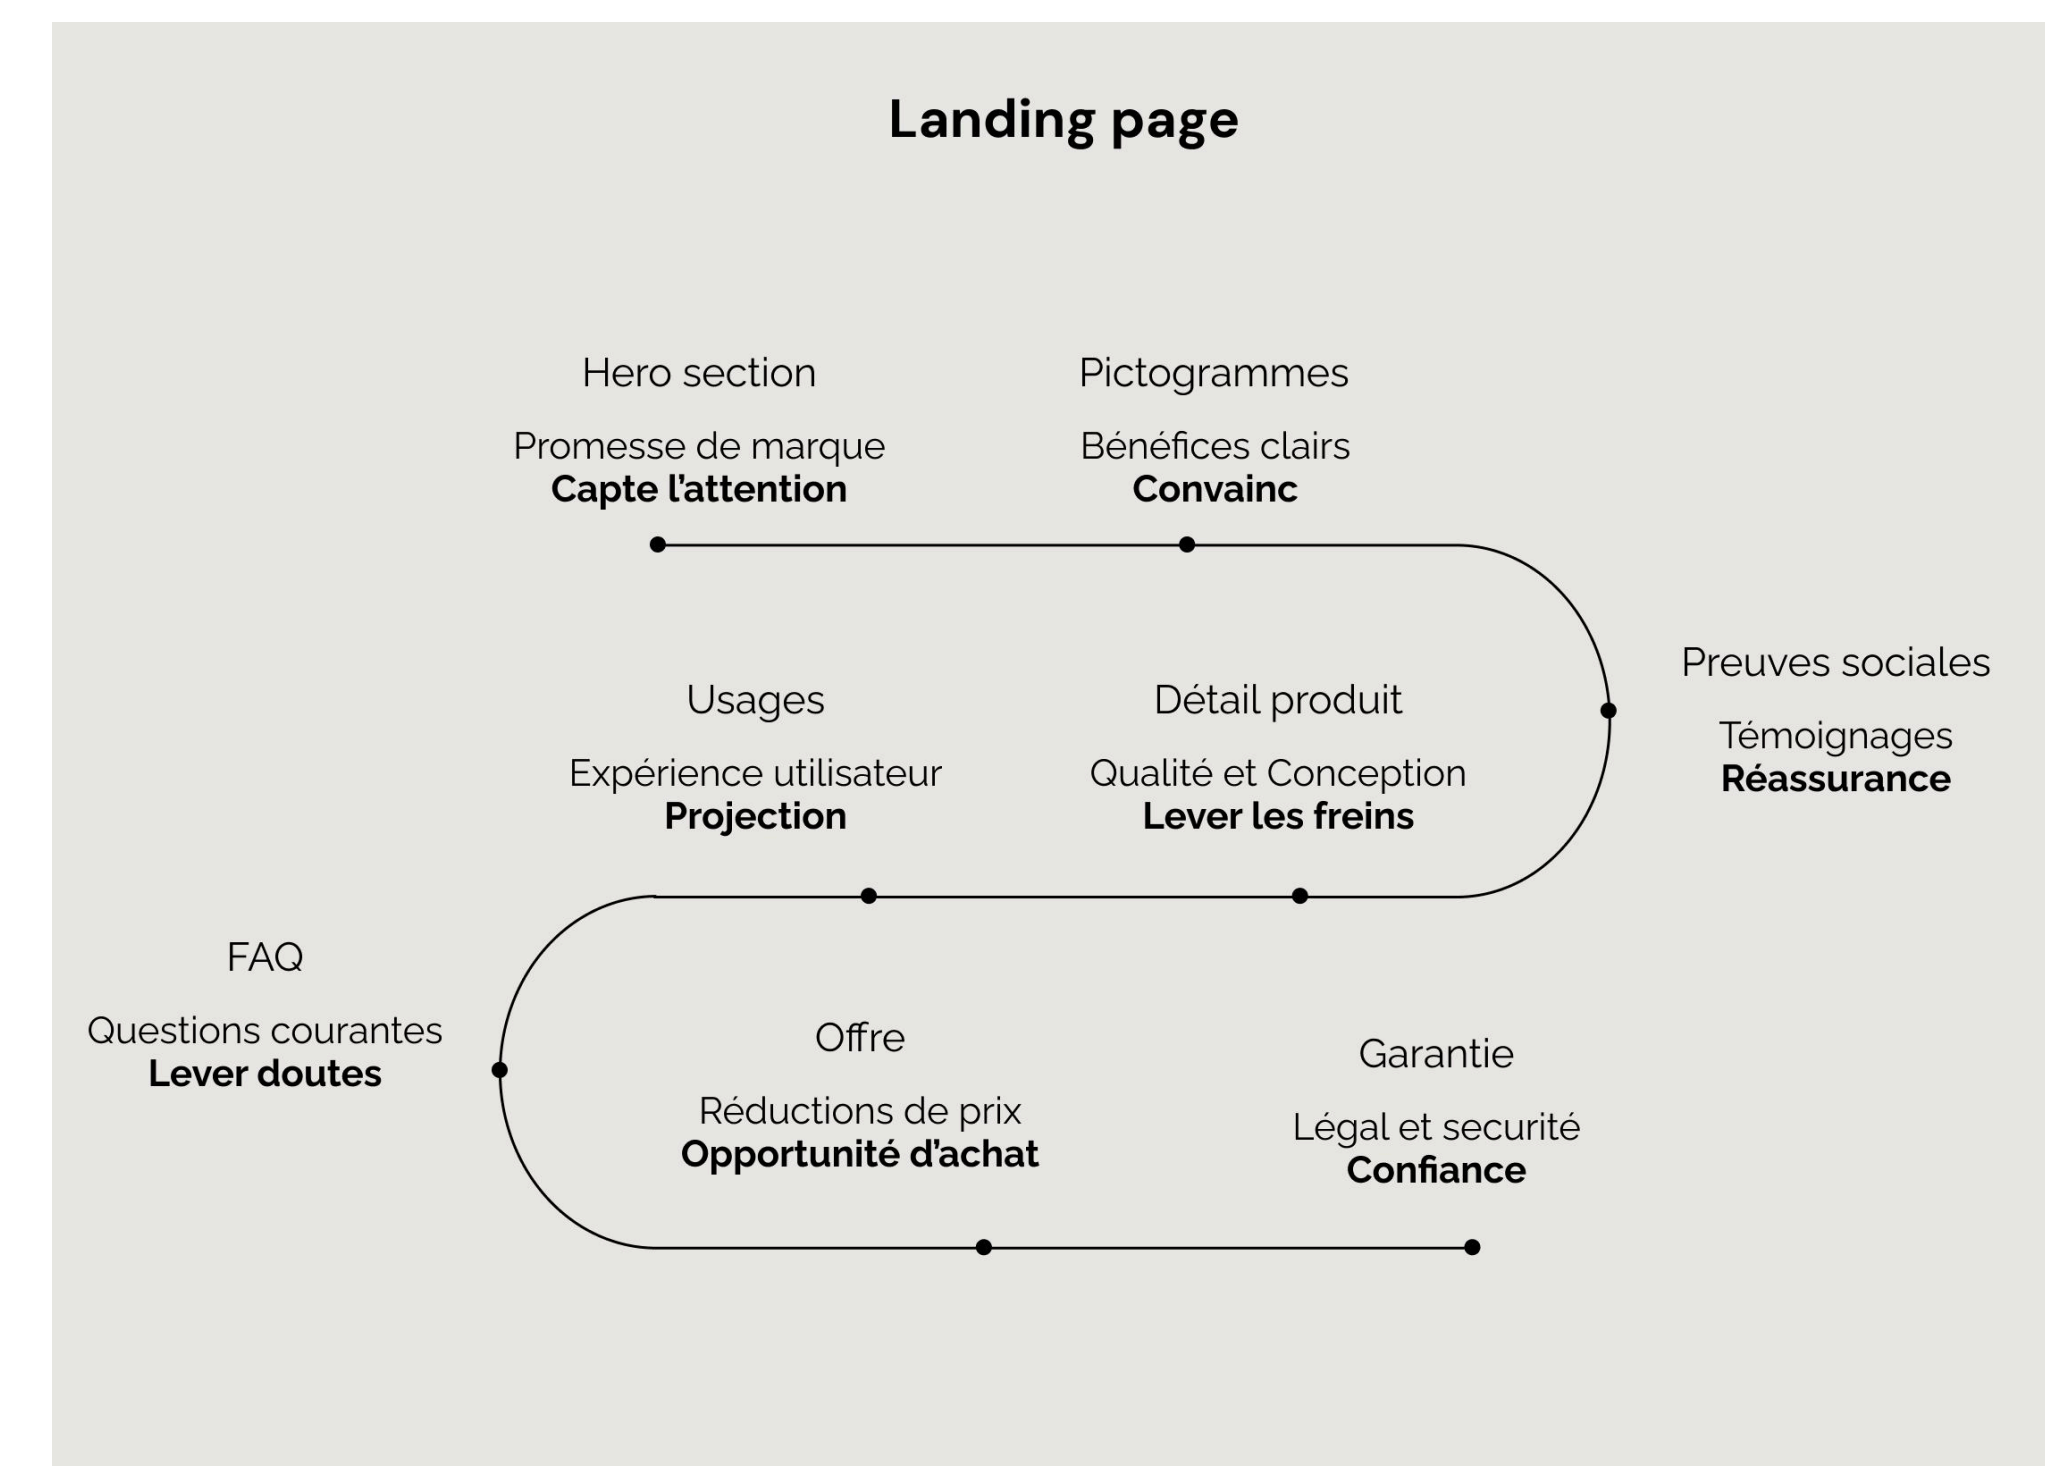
Landing page

Hero section

Promesse de marque
**Capte l'attention**

Pictogrammes

Bénéfices clairs
**Convainc**

Preuves sociales

Témoignages
**Réassurance**

Usages

Expérience utilisateur
**Projection**

Détail produit

Qualité et Conception
**Lever les freins**

FAQ

Questions courantes
**Lever doutes**

Offre

Réductions de prix
**Opportunité d'achat**

Garantie

Légal et securité
**Confiance**